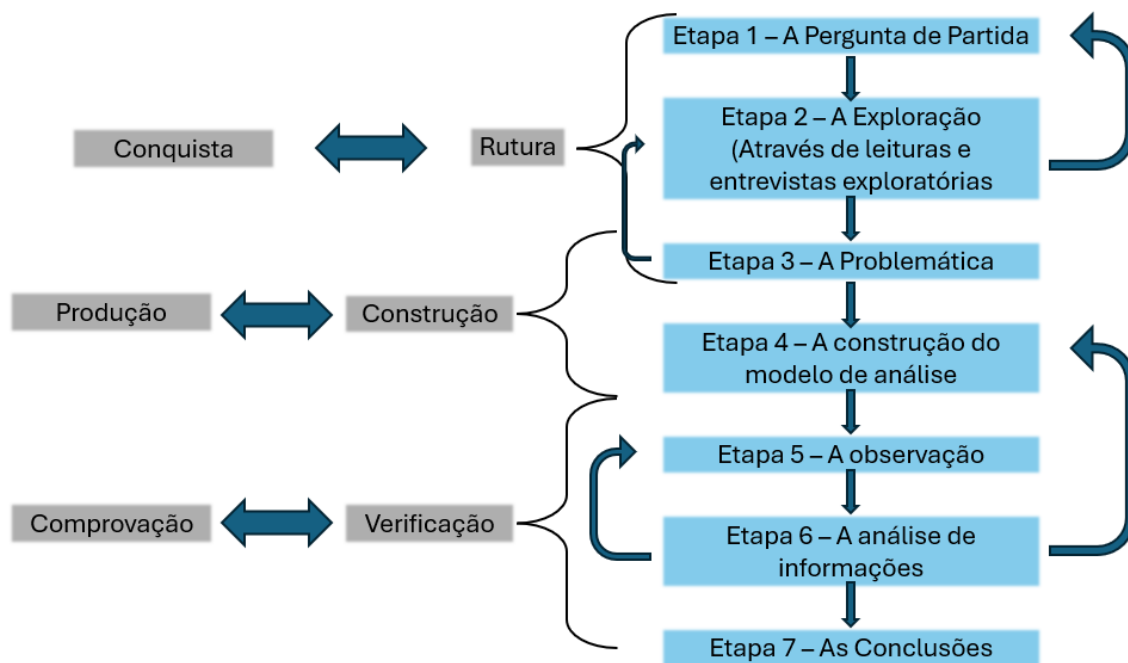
Conquista

Rutura

Etapa 1 – A Pergunta de Partida

Etapa 2 – A Exploração (Através de leituras e entrevistas exploratórias

Etapa 3 – A Problemática

Produção

Construção

Etapa 4 – A construção do modelo de análise

Etapa 5 – A observação

Comprovação

Verificação

Etapa 6 – A análise de informações

Etapa 7 – As Conclusões